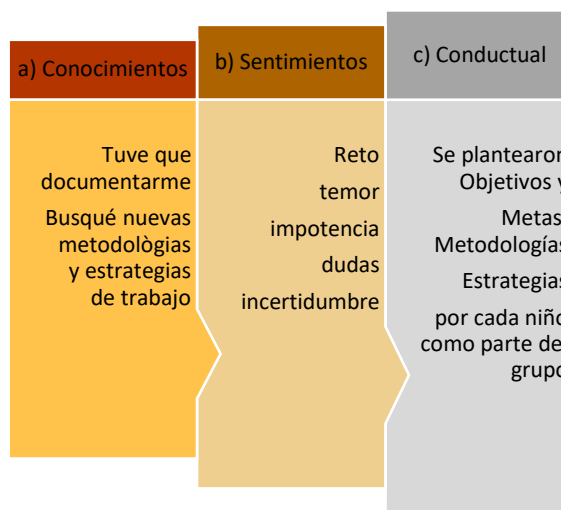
a) Conocimientos

Tuve que documentarme

Busqué nuevas metodològias y estrategias de trabajo

b) Sentimientos

Reto

temor

impotencia

dudas

incertidumbre

c) Conductual

Se plantearon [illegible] Objetivos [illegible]

Metas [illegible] Metodologías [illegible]

Estrategias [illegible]

por cada niño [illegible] como parte de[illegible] grupo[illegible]